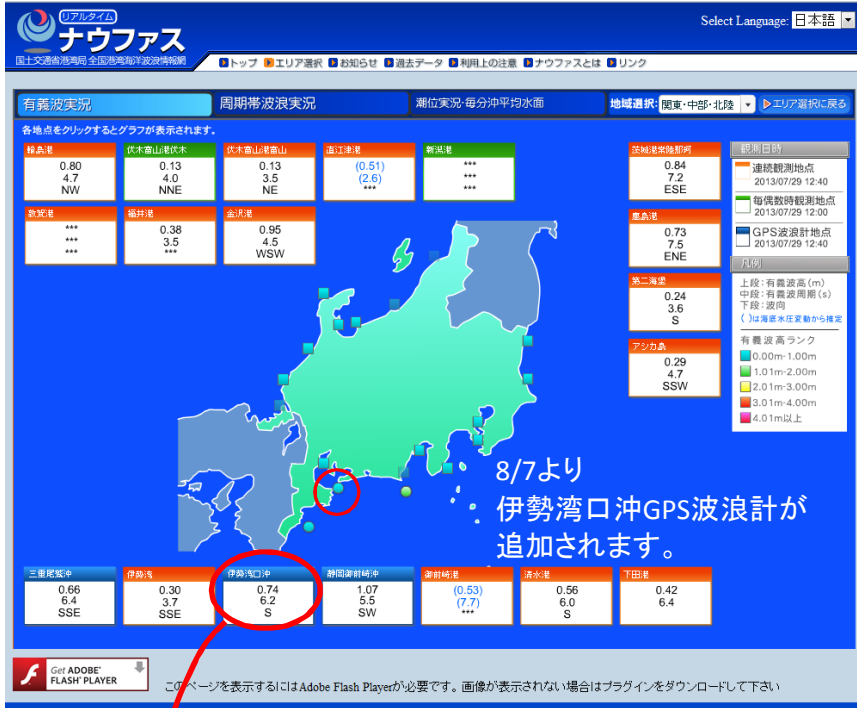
リアルタイム
ナウファス
国土交通省港湾局 全国港湾海洋波浪情報網

Select Language: 日本語

トップ エリア選択 お知らせ 過去データ 利用上の注意 ナウファスとは リンク

有義波実況 | 周期帯波浪実況 | 潮位実況・毎分沖平均水面 | 地域選択: 関東・中部・北陸 | エリア選択に戻る

各地点をクリックするとグラフが表示されます。

輪島港
0.80
4.7
NW

伏木富山港伏木
0.13
4.0
NNE

伏木富山港富山
0.13
3.5
NE

直江津港
(0.51)
(2.6)
***

新潟港
***
***
***

敦賀港
***
***
***

福井港
0.38
3.5
***

金沢港
0.95
4.5
WSW

茨城港常陸那珂
0.84
7.2
ESE

鹿島港
0.73
7.5
ENE

第二海堡
0.24
3.6
S

アシカ島
0.29
4.7
SSW

観測日時
連続観測地点
2013/07/29 12:40
毎偶数時観測地点
2013/07/29 12:00
GPS波浪計地点
2013/07/29 12:40

凡例
上段：有義波高(m)
中段：有義波周期(s)
下段：波向
( )は海底水圧変動から推定
有義波高ランク
0.00m-1.00m
1.01m-2.00m
2.01m-3.00m
3.01m-4.00m
4.01m以上

8/7より
伊勢湾口沖GPS波浪計が
追加されます。

三重尾鷲沖
0.66
6.4
SSE

伊勢湾
0.30
3.7
SSE

伊勢湾口沖
0.74
6.2
S

静岡御前崎沖
1.07
5.5
SW

御前崎港
(0.53)
(7.7)
***

清水港
0.56
6.0
S

下田港
0.42
6.4

Get ADOBE FLASH PLAYER
このページを表示するにはAdobe Flash Playerが必要です。画像が表示されない場合はプラグインをダウンロードして下さい